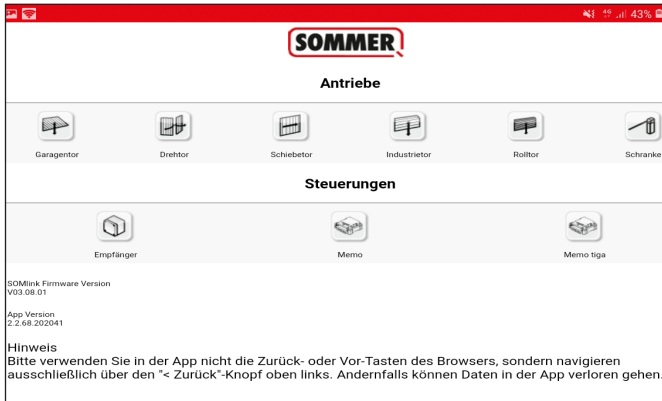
43%

SOMMER

Antriebe

Garagentor
Drehtor
Schiebetor
Industrietor
Rolltor
Schranke

Steuerungen

Empfänger
Memo
Memo tiga

SOMlink Firmware Version
V03.08.01

App Version
2.2.68.202041

Hinweis
Bitte verwenden Sie in der App nicht die Zurück- oder Vor-Tasten des Browsers, sondern navigieren ausschließlich über den "< Zurück"-Knopf oben links. Andernfalls können Daten in der App verloren gehen.